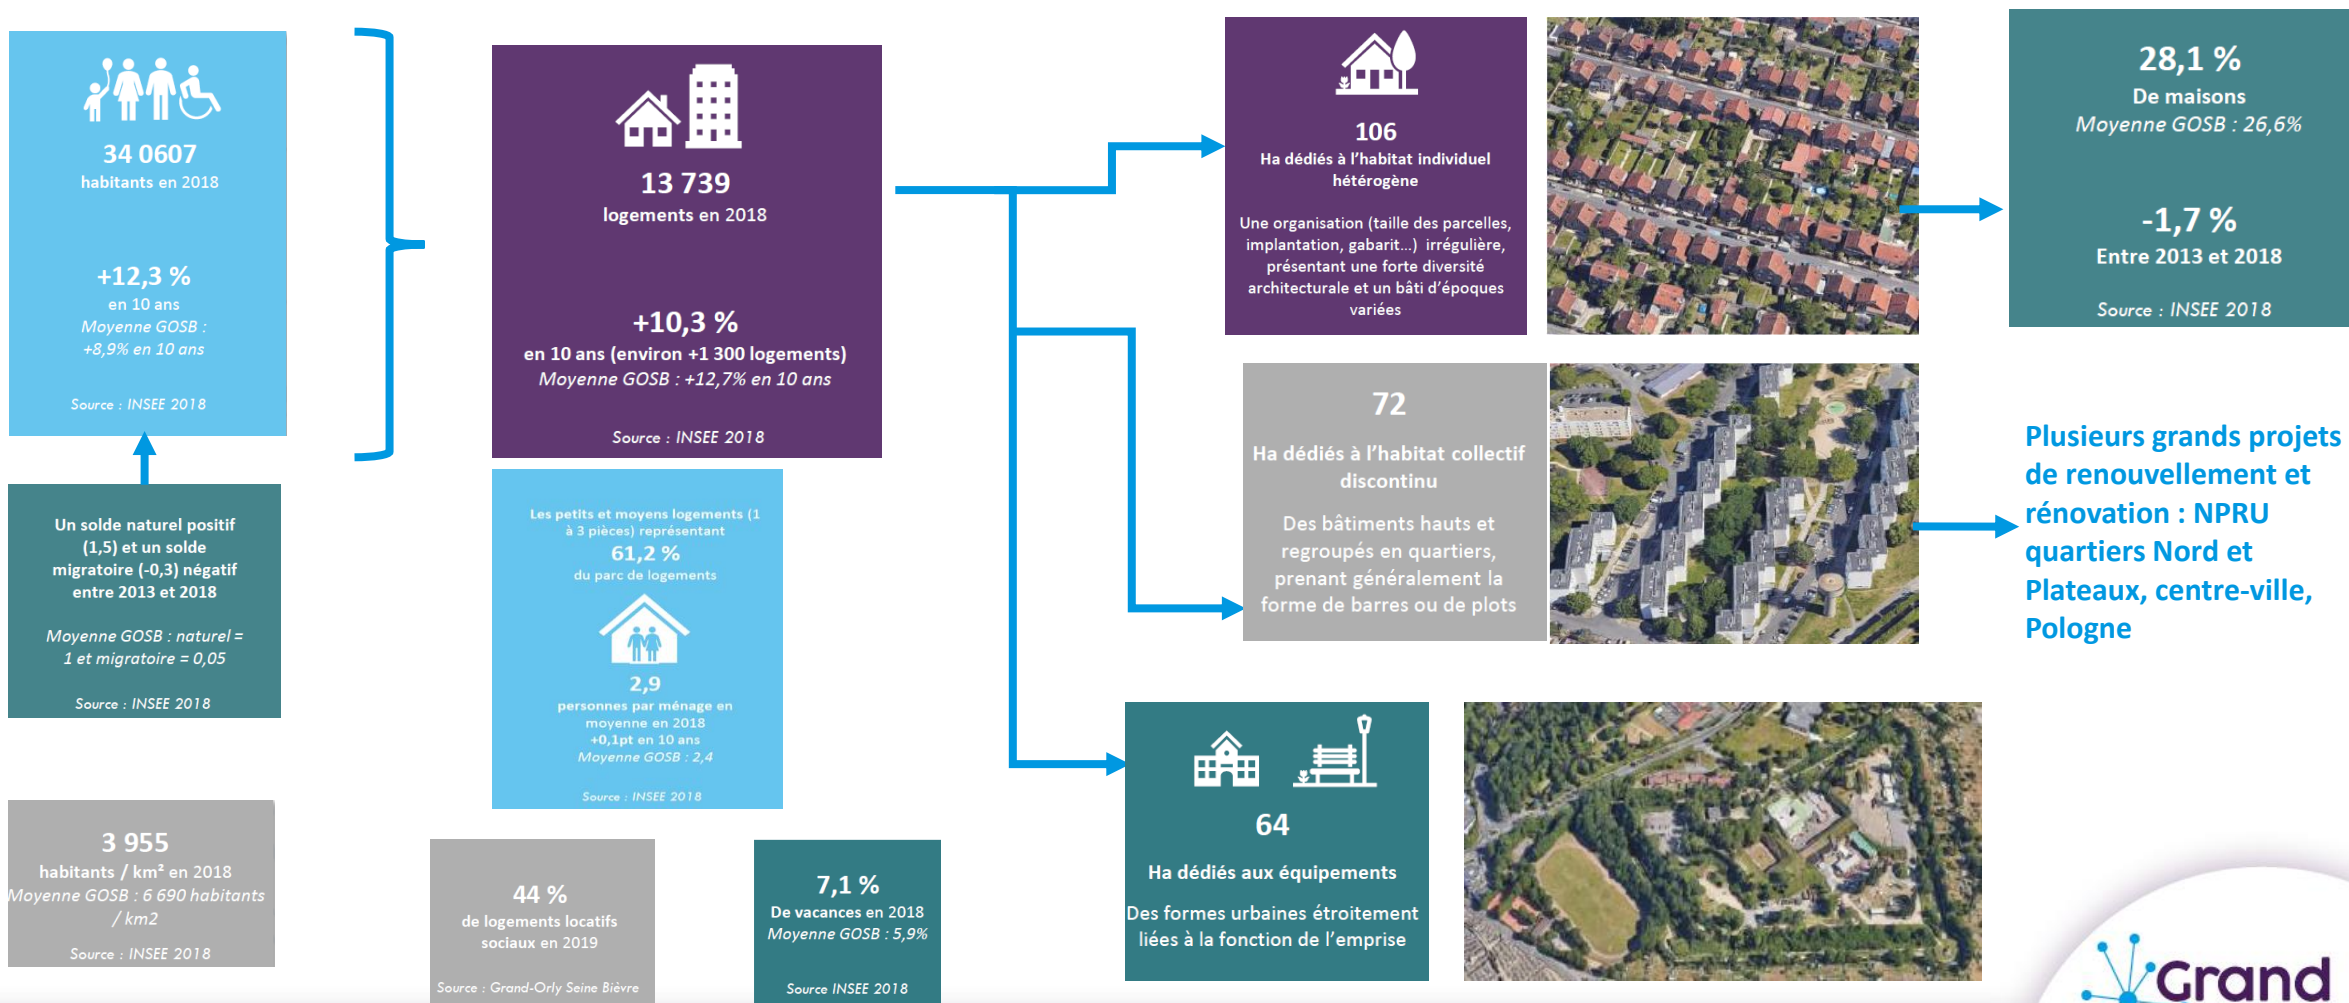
34 0607
habitants en 2018

+12,3 %
en 10 ans
Moyenne GOSB : +8,9% en 10 ans

Source : INSEE 2018

Un solde naturel positif (1,5) et un solde migratoire (-0,3) négatif entre 2013 et 2018

Moyenne GOSB : naturel = 1 et migratoire = 0,05

Source : INSEE 2018

3 955
habitants / km² en 2018
Moyenne GOSB : 6 690 habitants / km2

Source : INSEE 2018

13 739
logements en 2018

+10,3 %
en 10 ans (environ +1 300 logements)
Moyenne GOSB : +12,7% en 10 ans

Source : INSEE 2018

Les petits et moyens logements (1 à 3 pièces) représentant
61,2 %
du parc de logements

2,9
personnes par ménage en moyenne en 2018
+0,1pt en 10 ans
Moyenne GOSB : 2,4

Source : INSEE 2018

44 %
de logements locatifs sociaux en 2019

Source : Grand-Orly Seine Bièvre

7,1 %
De vacances en 2018
Moyenne GOSB : 5,9%

Source INSEE 2018

106
Ha dédiés à l'habitat individuel hétérogène

Une organisation (taille des parcelles, implantation, gabarit…) irrégulière, présentant une forte diversité architecturale et un bâti d'époques variées

28,1 %
De maisons
Moyenne GOSB : 26,6%

-1,7 %
Entre 2013 et 2018

Source : INSEE 2018

72
Ha dédiés à l'habitat collectif discontinu

Des bâtiments hauts et regroupés en quartiers, prenant généralement la forme de barres ou de plots

Plusieurs grands projets de renouvellement et rénovation : NPRU quartiers Nord et Plateaux, centre-ville, Pologne

64
Ha dédiés aux équipements

Des formes urbaines étroitement liées à la fonction de l'emprise

Grand